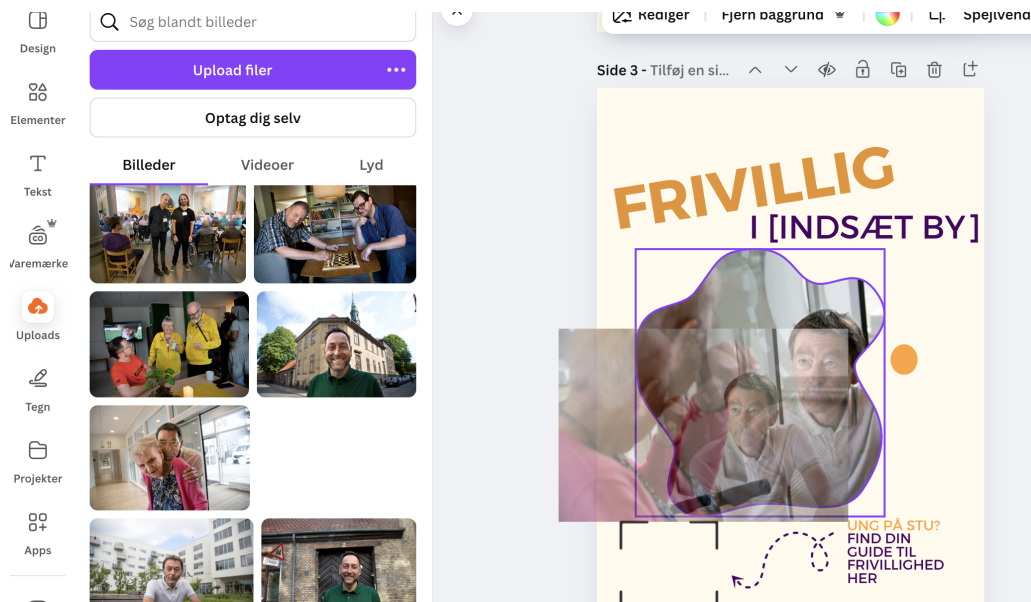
Design

Elementer

Tekst

Varemærke

Uploads

Tegn

Projekter

Apps

Søg blandt billeder

Upload filer

Optag dig selv

Billeder

Videoer

Lyd

Rediger

Fjern baggrund

Spejlvend

Side 3 - Tilføj en si...

FRIVILLIG

I [INDSÆT BY]

UNG PÅ STU?

FIND DIN GUIDE TIL FRIVILLIGHED HER